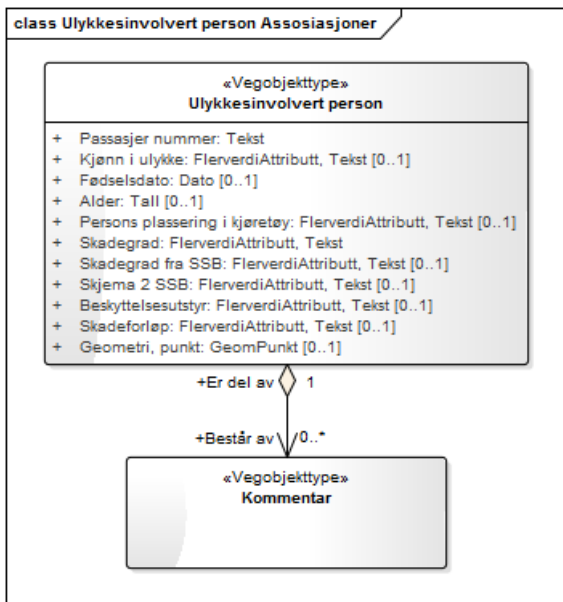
class Ulykkesinvolvert person Assosiasjoner

«Vegobjekttype»
Ulykkesinvolvert person

+ Passasjer nummer: Tekst
+ Kjønn i ulykke: FlerverdiAttributt, Tekst [0..1]
+ Fødselsdato: Dato [0..1]
+ Alder: Tall [0..1]
+ Persons plassering i kjøretøy: FlerverdiAttributt, Tekst [0..1]
+ Skadegrad: FlerverdiAttributt, Tekst
+ Skadegrad fra SSB: FlerverdiAttributt, Tekst [0..1]
+ Skjema 2 SSB: FlerverdiAttributt, Tekst [0..1]
+ Beskyttelsesutstyr: FlerverdiAttributt, Tekst [0..1]
+ Skadeforløp: FlerverdiAttributt, Tekst [0..1]
+ Geometri, punkt: GeomPunkt [0..1]

+Er del av 1

+Består av 0..*

«Vegobjekttype»
Kommentar